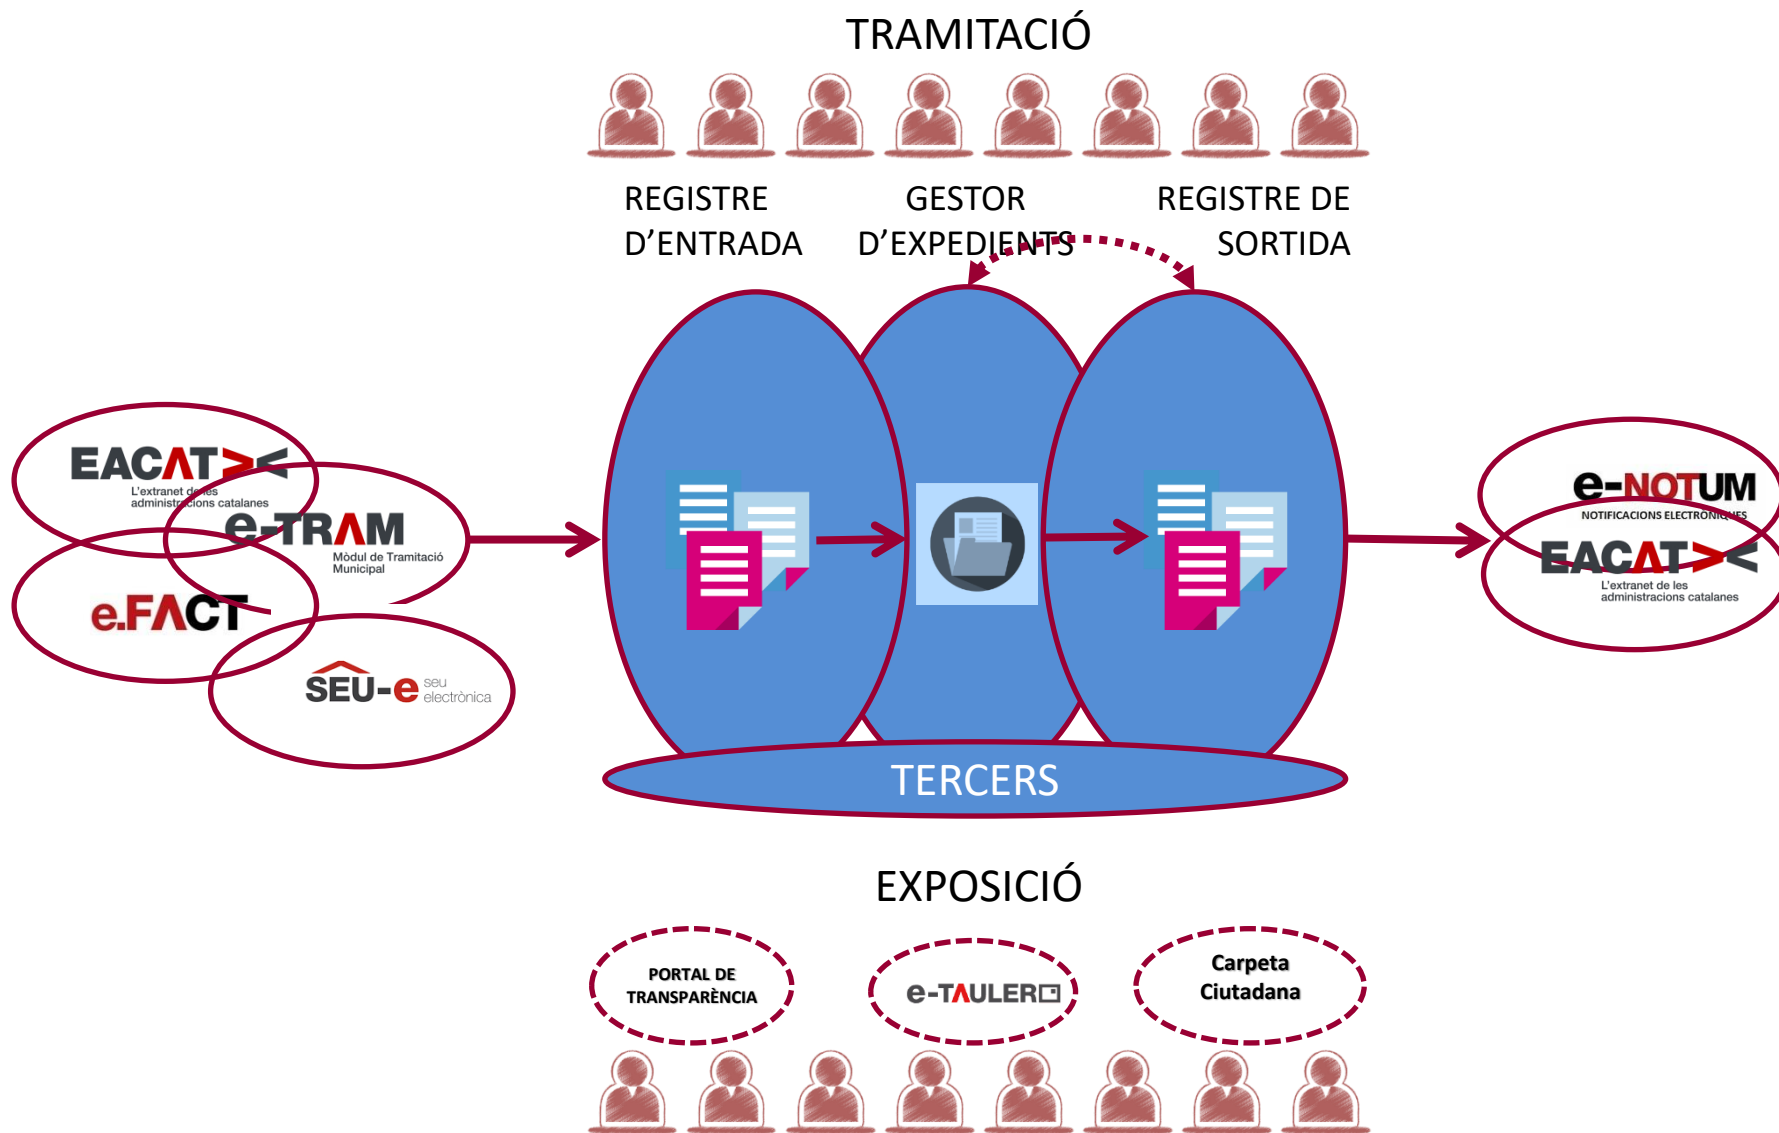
TRAMITACIÓ

REGISTRE D'ENTRADA

GESTOR D'EXPEDIENTS

REGISTRE DE SORTIDA

EACAT
L'extranet de les administracions catalanes

e-TRAM
Mòdul de Tramitació Municipal

e.FACT

SEU-e seu electrònica

TERCERS

e-NOTUM
NOTIFICACIONS ELECTRÒNIQUES

EACAT
L'extranet de les administracions catalanes

EXPOSICIÓ

PORTAL DE TRANSPARÈNCIA

e-TAULER

Carpeta Ciutadana